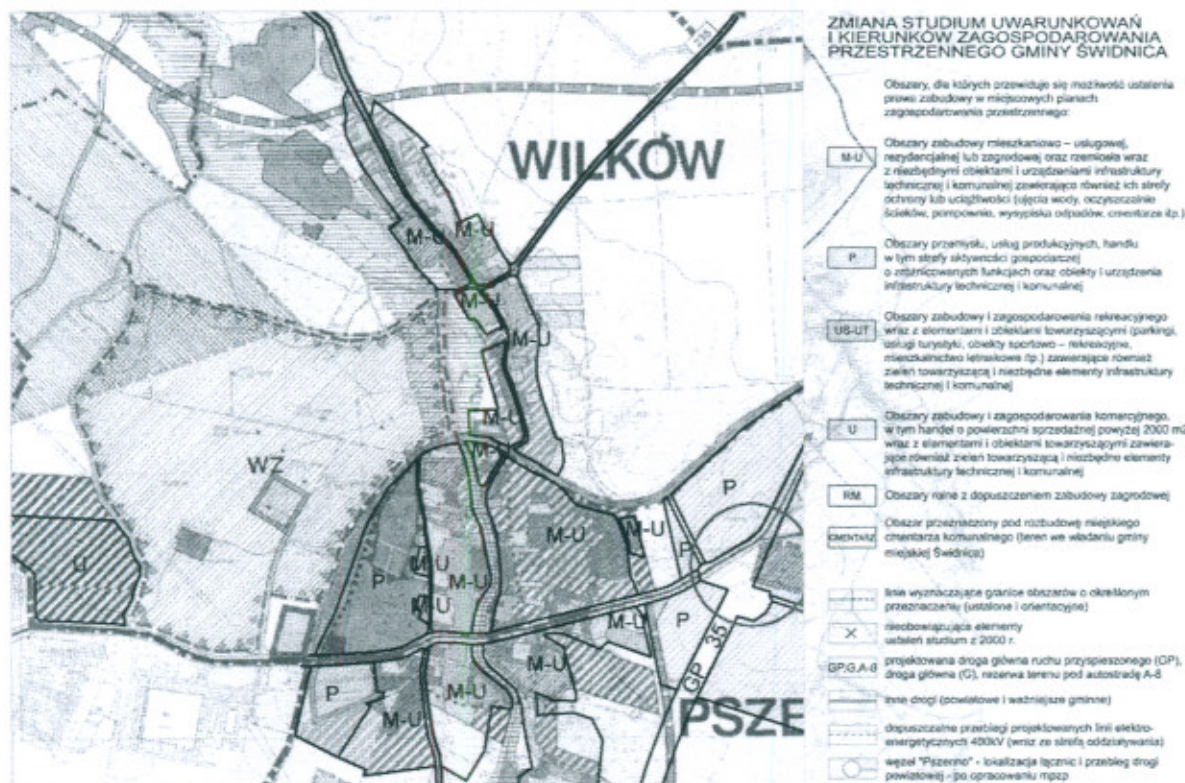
ZMIANA STUDIUM UWARUNKOWAŃ I KIERUNKÓW ZAGOSPODAROWANIA PRZESTRZENNEGO GMINY ŚWIDNICA

Obszary, dla których przewiduje się możliwość ustalenia prawa zabudowy w miejscowych planach zagospodarowania przestrzennego:

M-U Obszary zabudowy mieszkaniowo – usługowej, rezydencjalnej lub zagrodowej oraz rzemiosła wraz z niezbędnymi obiektami i urządzeniami infrastruktury technicznej i komunalnej zawierające również ich strefy ochrony lub uciążliwości (ujęcia wody, oczyszczalnie ścieków, pompownie, wysypiska odpadów, cmentarze itp.)

P Obszary przemysłu, usług produkcyjnych, handlu w tym strefy aktywności gospodarczej o zróżnicowanych funkcjach oraz obiekty i urządzenia infrastruktury technicznej i komunalnej

US-UT Obszary zabudowy i zagospodarowania rekreacyjnego wraz z elementami i obiektami towarzyszącymi (parkingi, usługi turystyki, obiekty sportowo – rekreacyjne, mieszkalnictwo letniskowe itp.) zawierające również zieleń towarzyszącą i niezbędne elementy infrastruktury technicznej i komunalnej

U Obszary zabudowy i zagospodarowania komercyjnego, w tym handel o powierzchni sprzedażnej powyżej 2000 m² wraz z elementami i obiektami towarzyszącymi zawierające również zieleń towarzyszącą i niezbędne elementy infrastruktury technicznej i komunalnej

RM Obszary rolne z dopuszczeniem zabudowy zagrodowej

CMENTARZ Obszar przeznaczony pod rozbudowę miejskiego cmentarza komunalnego (teren we władaniu gminy miejskiej Świdnica)

linie wyznaczające granice obszarów o określonym przeznaczeniu (ustalone i orientacyjne)

X nieobowiązujące elementy ustaleń studium z 2000 r.

GP,G,A-8 projektowana droga główna ruchu przyspieszonego (GP), droga główna (G), rezerwa terenu pod autostradę A-8

inne drogi (powiatowe i ważniejsze gminne)

dopuszczalne przebiegi projektowanych linii elektroenergetycznych 400kV (wraz ze strefą oddziaływania)

węzeł "Pszenno" - lokalizacja łącznic i przebieg drogi powiatowej - po opracowaniu mpzp

WILKÓW

PSZE

M-U
M-U
M-U
M-U
M-U
M-U
WZ
P
M-U
M-U
U
P
M-U
M-U
M-U
P
P
M-U
M-U
P
M-U
M-U
GP 35